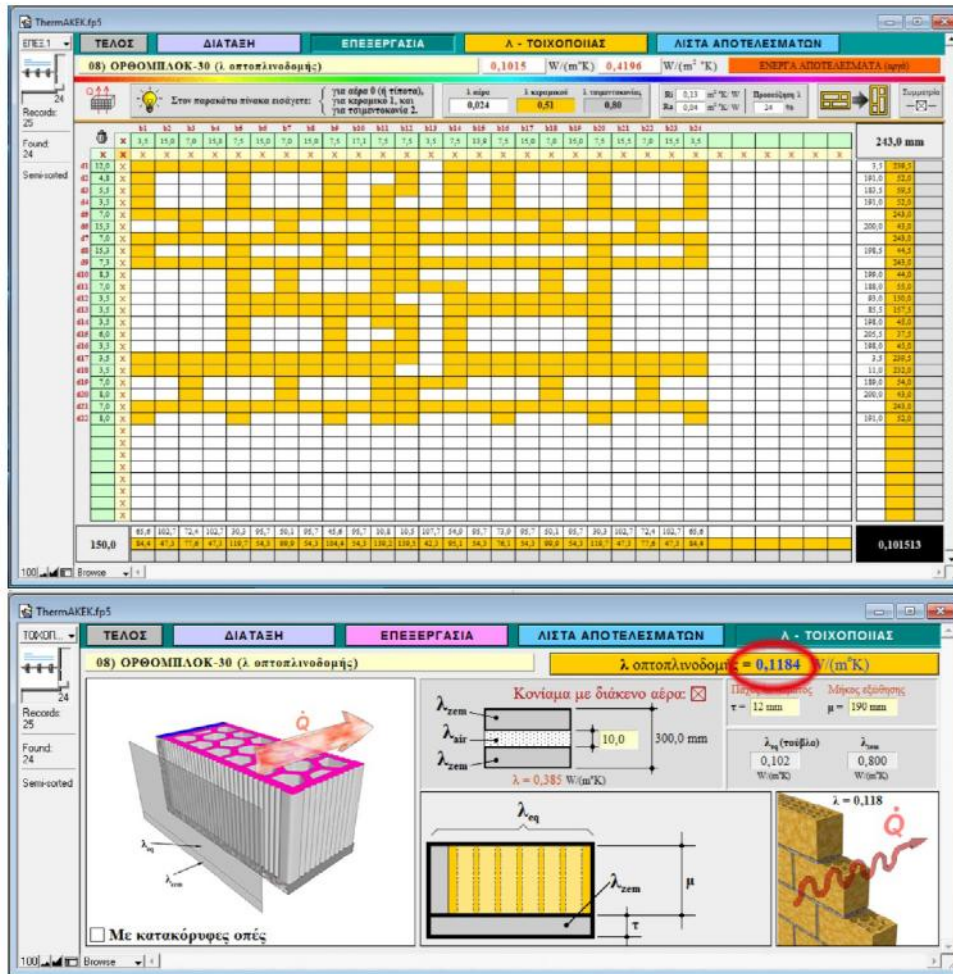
ThermAKEK.fp5

ΕΠΕΞ.1

ΤΕΛΟΣ | ΔΙΑΤΑΞΗ | ΕΠΕΞΕΡΓΑΣΙΑ | λ - ΤΟΙΧΟΠΟΙΙΑΣ | ΛΙΣΤΑ ΑΠΟΤΕΛΕΣΜΑΤΩΝ

08) ΟΡΘΟΜΠΛΟΚ-30 (λ οπτοπλινδοδομής)

0,1015 W/(m°K) 0,4196 W/(m² °K)

ΕΝΕΡΓΑ ΑΠΟΤΕΛΕΣΜΑΤΑ (αργά)

Records: 25

Found: 24

Semi-sorted

Στον παρακάτω πίνακα εισάγετε: για αέρα 0 (ή τίποτα), για κεραμικό 1, και για τσιμεντοκονία 2.

λ αέρα 0,024

λ κεραμικού 0,51

λ τσιμεντοκονίας 0,80

Ri 0,13 m² °K/W

Ra 0,04 m² °K/W

Προσαύξηση λ 24 %

Συμμετρία

243,0 mm

150,0

0,101513

100 Browse

ThermAKEK.fp5

ΤΟΙΧΟΠ...

ΤΕΛΟΣ | ΔΙΑΤΑΞΗ | ΕΠΕΞΕΡΓΑΣΙΑ | ΛΙΣΤΑ ΑΠΟΤΕΛΕΣΜΑΤΩΝ | λ - ΤΟΙΧΟΠΟΙΙΑΣ

08) ΟΡΘΟΜΠΛΟΚ-30 (λ οπτοπλινδοδομής)

λ οπτοπλινδομής = 0,1184 W/(m°K)

Records: 25

Found: 24

Semi-sorted

Κονίαμα με διάκενο αέρα: ☒

$\lambda_{zem}$

$\lambda_{air}$

$\lambda_{zem}$

10,0

300,0 mm

λ = 0,385 W/(m°K)

Πάχος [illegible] τ = 12 mm

Μήκος εξώθησης μ = 190 mm

$\lambda_{eq}$ (τούβλα) 0,102 W/(m°K)

$\lambda_{zem}$ 0,800 W/(m°K)

λ = 0,118

$\lambda_{eq}$

$\lambda_{zem}$

μ

τ

$\dot{Q}$

$\lambda_{eq}$

$\lambda_{zem}$

Με κατακόρυφες οπές

100 Browse